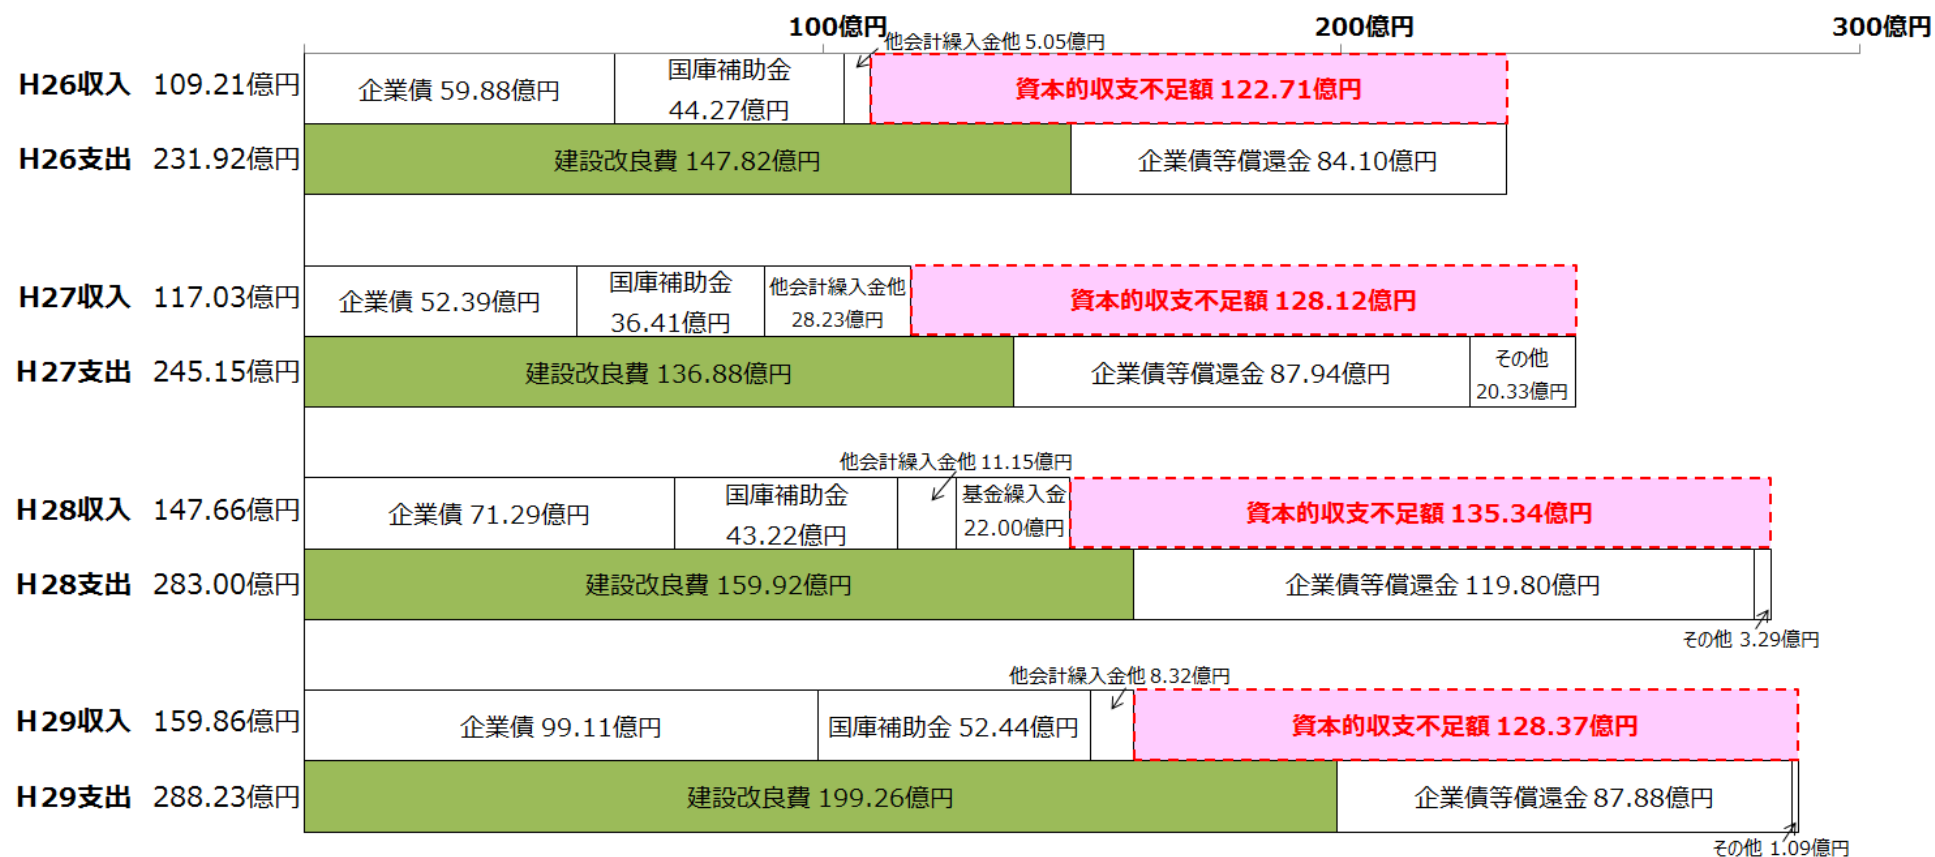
100億円 200億円 300億円

他会計繰入金他 5.05億円

H26収入 109.21億円 企業債 59.88億円 国庫補助金 44.27億円 資本的収支不足額 122.71億円

H26支出 231.92億円 建設改良費 147.82億円 企業債等償還金 84.10億円

H27収入 117.03億円 企業債 52.39億円 国庫補助金 36.41億円 他会計繰入金他 28.23億円 資本的収支不足額 128.12億円

H27支出 245.15億円 建設改良費 136.88億円 企業債等償還金 87.94億円 その他 20.33億円

他会計繰入金他 11.15億円

H28収入 147.66億円 企業債 71.29億円 国庫補助金 43.22億円 基金繰入金 22.00億円 資本的収支不足額 135.34億円

H28支出 283.00億円 建設改良費 159.92億円 企業債等償還金 119.80億円

その他 3.29億円

他会計繰入金他 8.32億円

H29収入 159.86億円 企業債 99.11億円 国庫補助金 52.44億円 資本的収支不足額 128.37億円

H29支出 288.23億円 建設改良費 199.26億円 企業債等償還金 87.88億円

その他 1.09億円